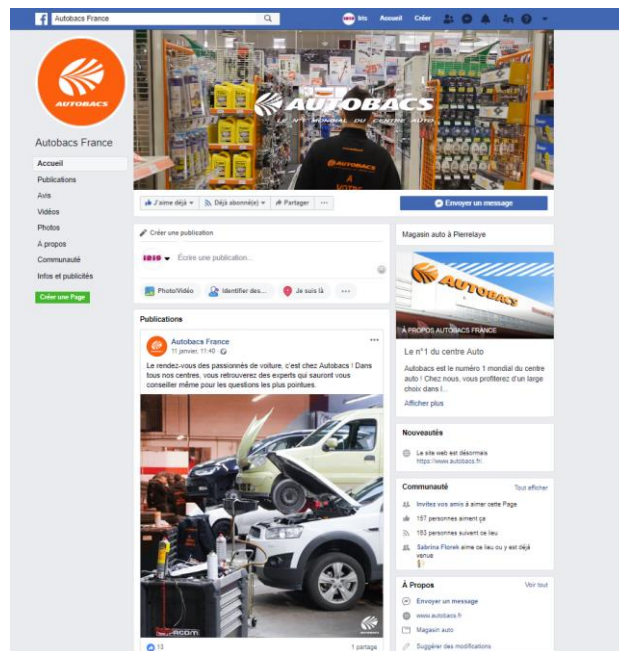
Autobacs France

Iris Accueil Créer

AUTOBACS

AUTOBACS
LE N°1 MONDIAL DU CENTRE AUTO

Autobacs France

Accueil
Publications
Avis
Vidéos
Photos
À propos
Communauté
Infos et publicités

Créer une Page

J'aime déjà ▾ Déjà abonné(e) ▾ Partager ···

Envoyer un message

Créer une publication

Écrire une publication...

Photo/Vidéo Identifier des... Je suis là ···

Publications

Autobacs France
11 janvier, 11:40 ·

Le rendez-vous des passionnés de voiture, c'est chez Autobacs ! Dans tous nos centres, vous retrouverez des experts qui sauront vous conseiller même pour les questions les plus pointues.

13

1 partage

Magasin auto à Pierrelaye

AUTOBACS

À PROPOS AUTOBACS FRANCE

Le n°1 du centre Auto

Autobacs est le numéro 1 mondial du centre auto ! Chez nous, vous profiterez d'un large choix dans l...

Afficher plus

Nouveautés

Le site web est désormais https://www.autobacs.fr/.

Communauté

Tout afficher

Invitez vos amis à aimer cette Page

187 personnes aiment ça

183 personnes suivent ce lieu

Sabrina Florek aime ce lieu ou y est déjà venue

À Propos

Voir tout

Envoyer un message

www.autobacs.fr

Magasin auto

Suggérer des modifications